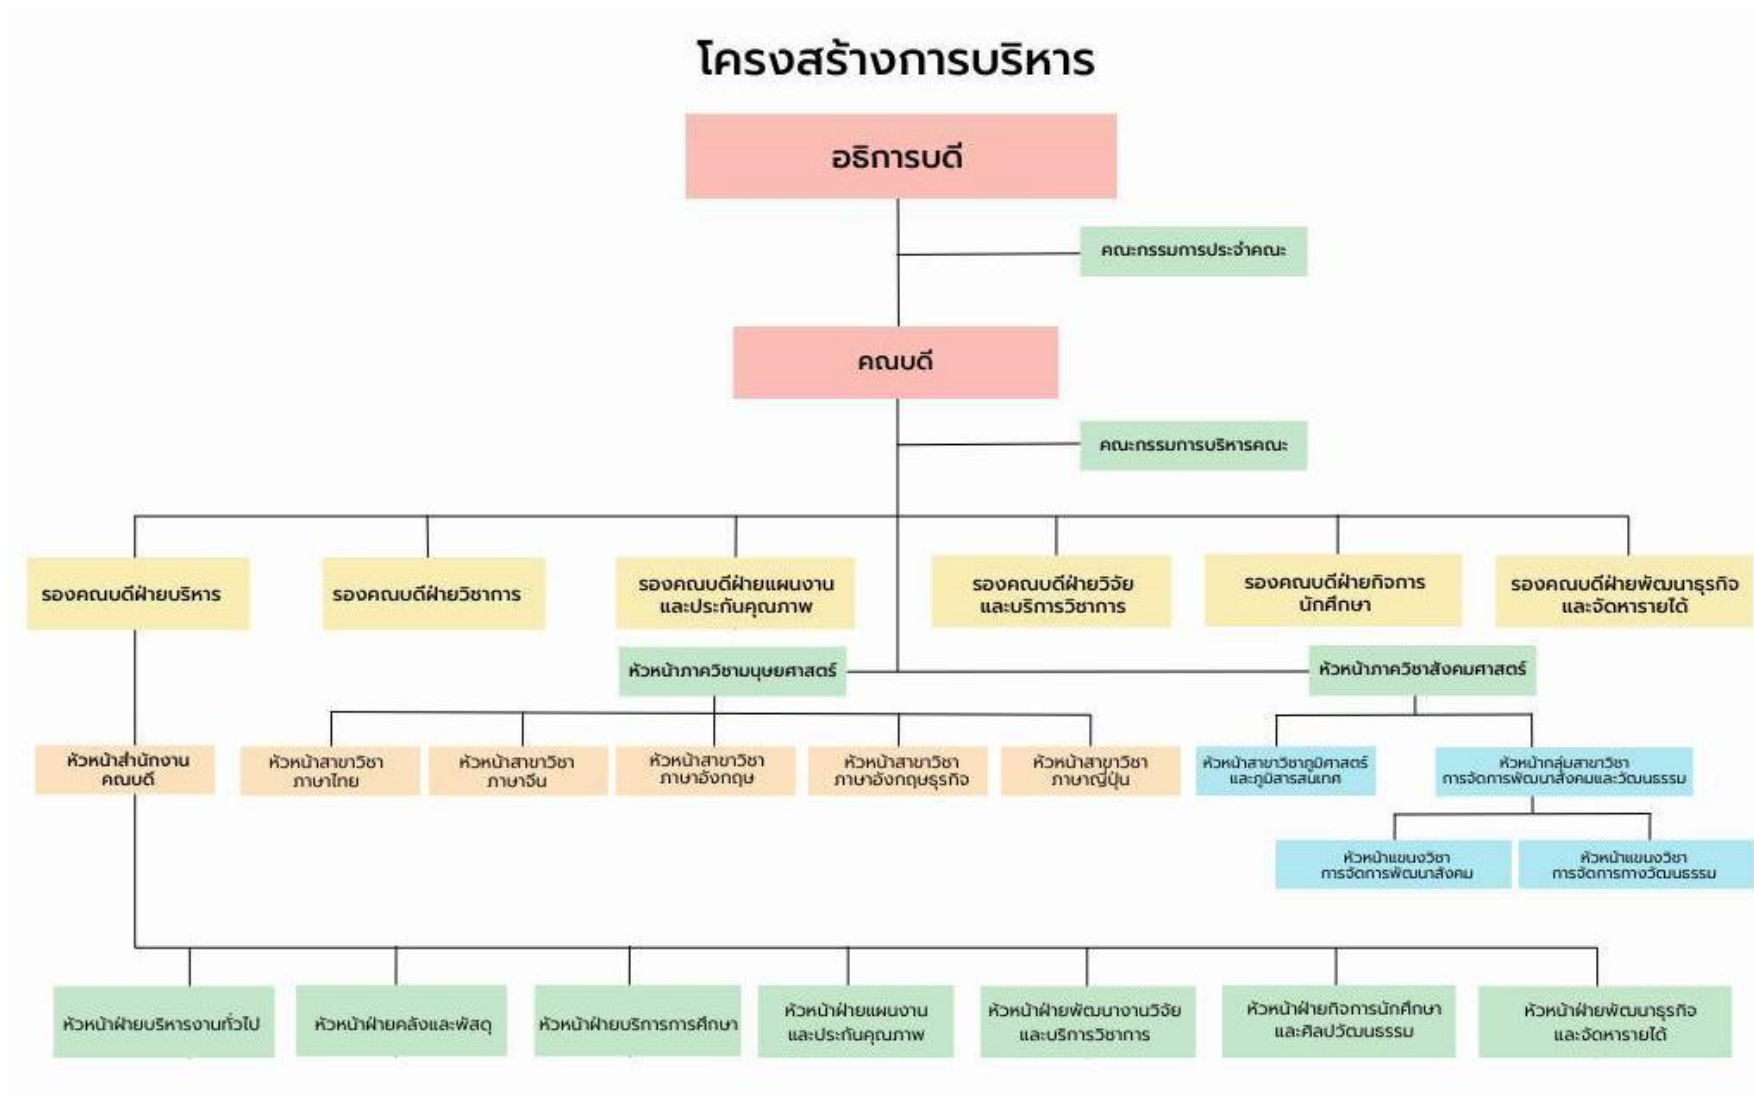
โครงสร้างการบริหาร

อธิการบดี

คณะกรรมการประจำคณะ

คณบดี

คณะกรรมการบริหารคณะ

รองคณบดีฝ่ายบริหาร

รองคณบดีฝ่ายวิชาการ

รองคณบดีฝ่ายแผนงานและประกันคุณภาพ

รองคณบดีฝ่ายวิจัยและบริการวิชาการ

รองคณบดีฝ่ายกิจการนักศึกษา

รองคณบดีฝ่ายพัฒนาธุรกิจและจัดหารายได้

หัวหน้าภาควิชามนุษยศาสตร์

หัวหน้าภาควิชาสังคมศาสตร์

หัวหน้าสำนักงานคณบดี

หัวหน้าสาขาวิชาภาษาไทย

หัวหน้าสาขาวิชาภาษาจีน

หัวหน้าสาขาวิชาภาษาอังกฤษ

หัวหน้าสาขาวิชาภาษาอังกฤษธุรกิจ

หัวหน้าสาขาวิชาภาษาญี่ปุ่น

หัวหน้าสาขาวิชาภูมิศาสตร์และภูมิสารสนเทศ

หัวหน้ากลุ่มสาขาวิชาการจัดการพัฒนาสังคมและวัฒนธรรม

หัวหน้าแขนงวิชาการจัดการพัฒนาสังคม

หัวหน้าแขนงวิชาการจัดการทางวัฒนธรรม

หัวหน้าฝ่ายบริหารงานทั่วไป

หัวหน้าฝ่ายคลังและพัสดุ

หัวหน้าฝ่ายบริการการศึกษา

หัวหน้าฝ่ายแผนงานและประกันคุณภาพ

หัวหน้าฝ่ายพัฒนางานวิจัยและบริการวิชาการ

หัวหน้าฝ่ายกิจการนักศึกษาและศิลปวัฒนธรรม

หัวหน้าฝ่ายพัฒนาธุรกิจและจัดหารายได้